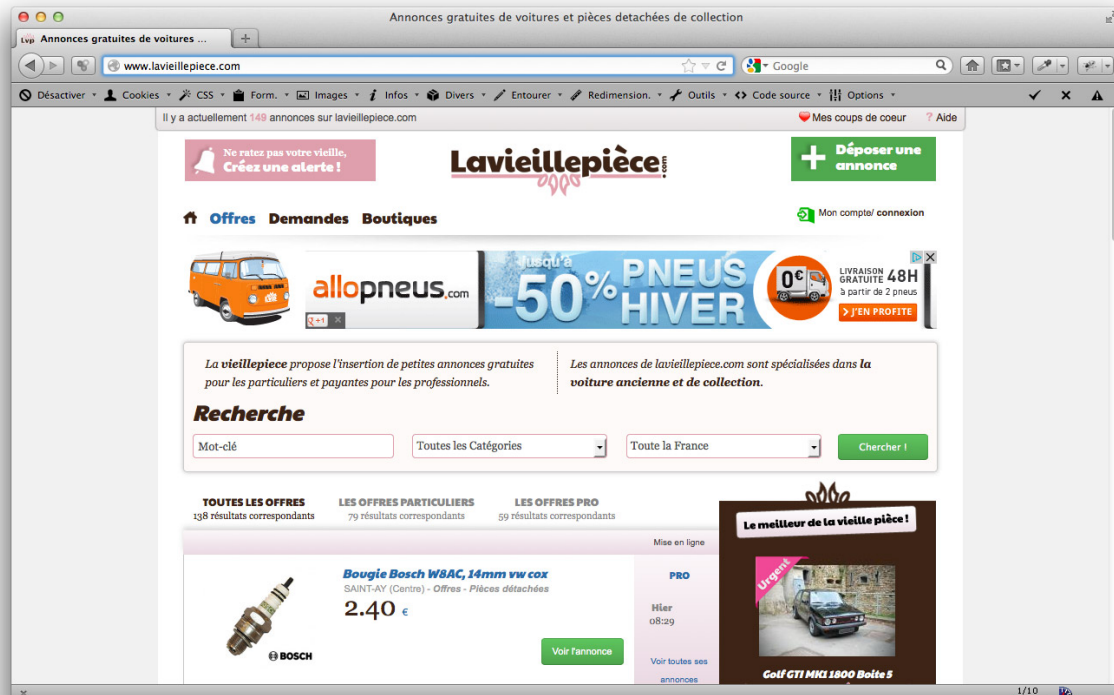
Annonces gratuites de voitures et pièces detachées de collection

Annonces gratuites de voitures ...

www.lavieillepiece.com

Google

Désactiver Cookies CSS Form. Images Infos Divers Entourer Redimension. Outils Code source Options

Il y a actuellement 149 annonces sur lavieillepiece.com

Mes coups de coeur

Aide

Ne ratez pas votre vieille, Créez une alerte !

Lavieillepièce.com

Déposer une annonce

Offres Demandes Boutiques

Mon compte/ connexion

allopneus.com

Jusqu'à -50% PNEUS HIVER

0€ LIVRAISON GRATUITE 48H à partir de 2 pneus

J'EN PROFITE

La vieillepiece propose l'insertion de petites annonces gratuites pour les particuliers et payantes pour les professionnels.

Les annonces de lavieillepiece.com sont spécialisées dans la voiture ancienne et de collection.

Recherche

Mot-clé

Toutes les Catégories

Toute la France

Chercher !

TOUTES LES OFFRES
138 résultats correspondants

LES OFFRES PARTICULIERS
79 résultats correspondants

LES OFFRES PRO
59 résultats correspondants

Mise en ligne

Bougie Bosch W8AC, 14mm vw cox
SAINT-AY (Centre) - Offres - Pièces détachées
2.40 €

BOSCH

Voir l'annonce

PRO

Hier
08:29

Voir toutes ses annonces

Le meilleur de la vieille pièce !

Urgent

Golf GTI MK1 1800 Boite 5

1/10